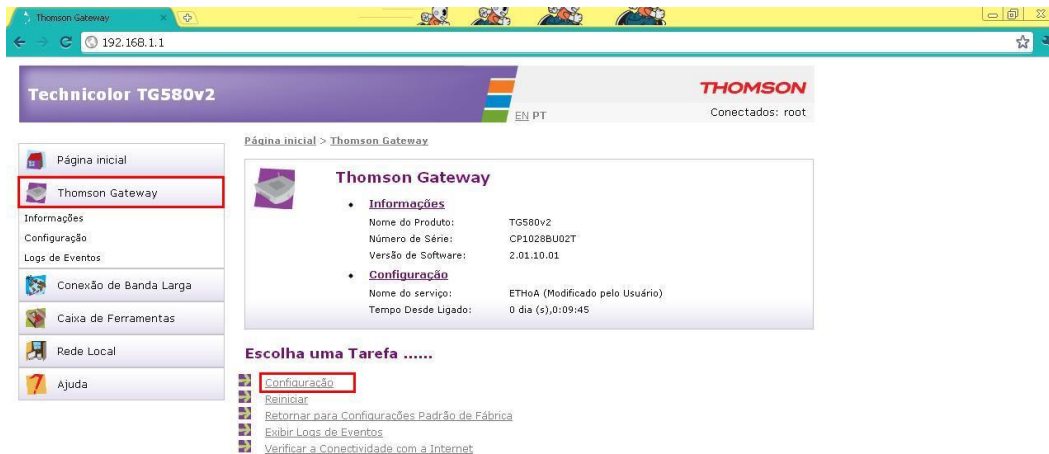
Thomson Gateway

192.168.1.1

Technicolor TG580v2

EN PT

THOMSON

Conectados: root

Página inicial

Thomson Gateway

Informações

Configuração

Logs de Eventos

Conexão de Banda Larga

Caixa de Ferramentas

Rede Local

Ajuda

Página inicial > Thomson Gateway

Thomson Gateway

• Informações

| | |
|---|---|
| Nome do Produto: | TG580v2 |
| Número de Série: | CP1028BU02T |
| Versão de Software: | 2.01.10.01 |

• Configuração

| | |
|---|---|
| Nome do serviço: | ETHoA (Modificado pelo Usuário) |
| Tempo Desde Ligado: | 0 dia (s),0:09:45 |

Escolha uma Tarefa ......

Configuração

Reiniciar

Retornar para Configurações Padrão de Fábrica

Exibir Logs de Eventos

Verificar a Conectividade com a Internet